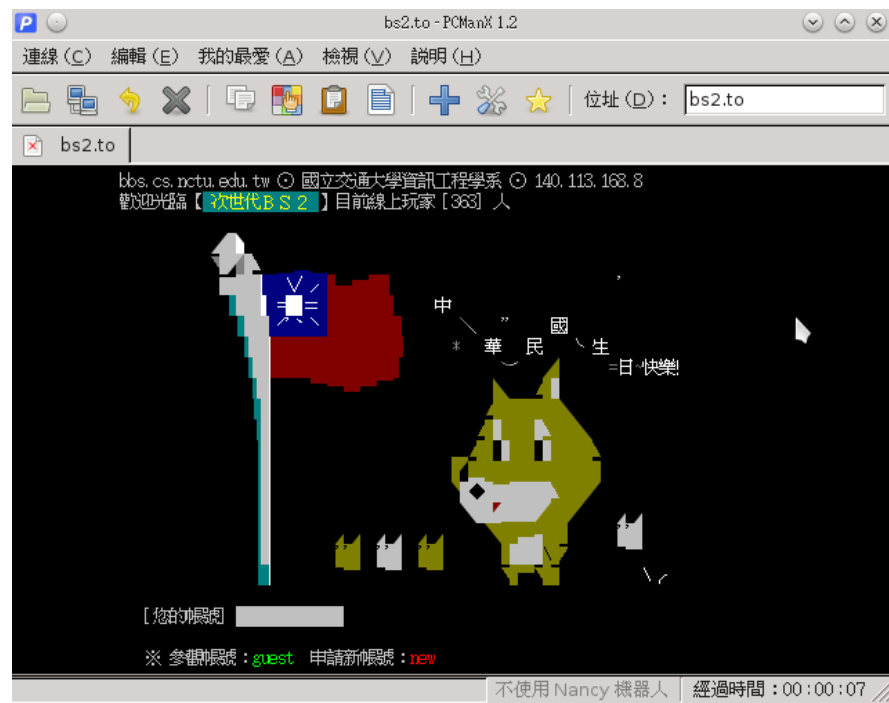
bs2.to - PCManX 1.2

連線(C) 編輯(E) 我的最愛(A) 檢視(V) 說明(H)

位址(D): bs2.to

bs2.to

bbs.cs.nctu.edu.tw ⊙ 國立交通大學資訊工程學系 ⊙ 140.113.168.8
歡迎光臨【 次世代ＢＳ２ 】目前線上玩家 [363] 人

中 國 華 民 生 =日~快樂!

[您的帳號]

※ 參觀帳號：guest 申請新帳號：new

不使用 Nancy 機器人 經過時間：00:00:07